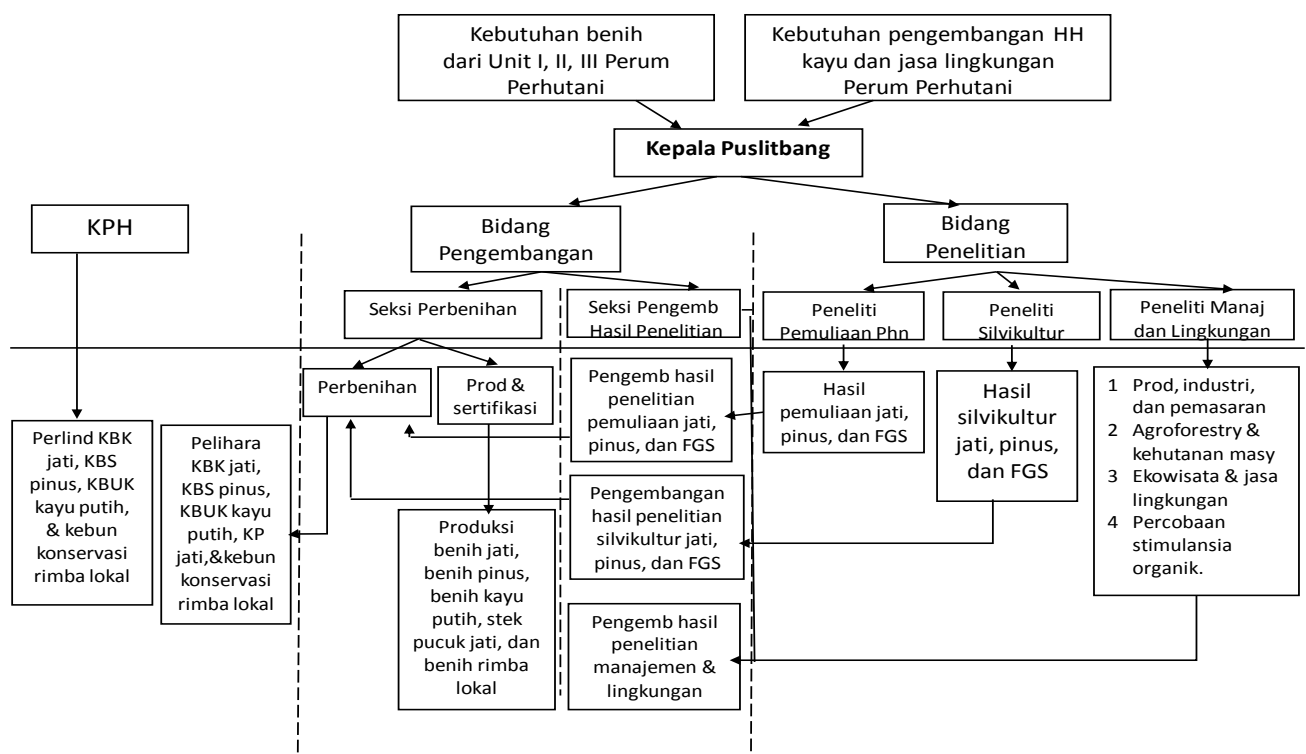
Kebutuhan benih dari Unit I, II, III Perum Perhutani

Kebutuhan pengembangan HH kayu dan jasa lingkungan Perum Perhutani

**Kepala Puslitbang**

KPH

Bidang Pengembangan

Bidang Penelitian

Seksi Perbenihan

Seksi Pengemb Hasil Penelitian

Peneliti Pemuliaan Phn

Peneliti Silvikultur

Peneliti Manaj dan Lingkungan

Perbenihan

Prod & sertifikasi

Pengemb hasil penelitian pemuliaan jati, pinus, dan FGS

Hasil pemuliaan jati, pinus, dan FGS

Hasil silvikultur jati, pinus, dan FGS

1 Prod, industri, dan pemasaran
2 Agroforestry & kehutanan masy
3 Ekowisata & jasa lingkungan
4 Percobaan stimulansia organik.

Perlind KBK jati, KBS pinus, KBUK kayu putih, & kebun konservasi rimba lokal

Pelihara KBK jati, KBS pinus, KBUK kayu putih, KP jati,&kebun konservasi rimba lokal

Pengembangan hasil penelitian silvikultur jati, pinus, dan FGS

Produksi benih jati, benih pinus, benih kayu putih, stek pucuk jati, dan benih rimba lokal

Pengemb hasil penelitian manajemen & lingkungan